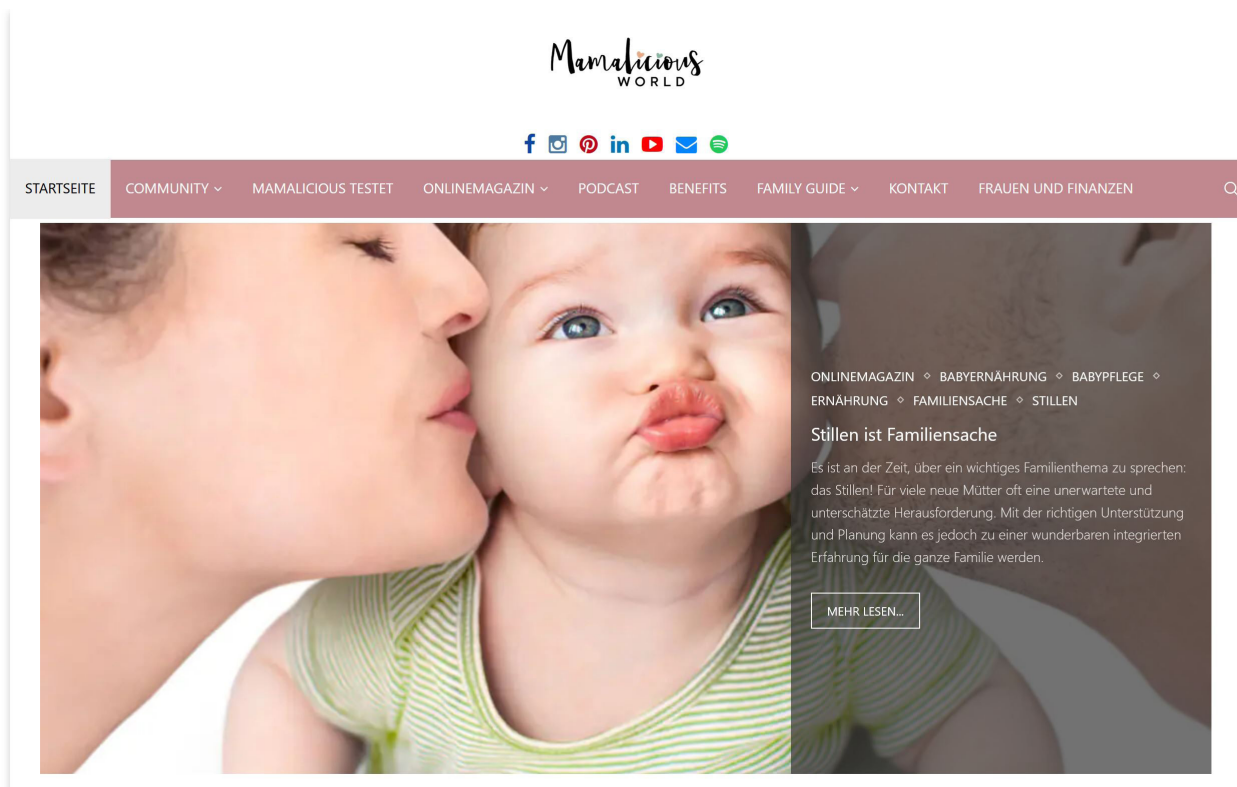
Mamalicious
WORLD

STARTSEITE COMMUNITY MAMALICIOUS TESTET ONLINEMAGAZIN PODCAST BENEFITS FAMILY GUIDE KONTAKT FRAUEN UND FINANZEN

ONLINEMAGAZIN ◇ BABYERNÄHRUNG ◇ BABYPFLEGE ◇ ERNÄHRUNG ◇ FAMILIENSACHE ◇ STILLEN

Stillen ist Familiensache

Es ist an der Zeit, über ein wichtiges Familienthema zu sprechen: das Stillen! Für viele neue Mütter oft eine unerwartete und unterschätzte Herausforderung. Mit der richtigen Unterstützung und Planung kann es jedoch zu einer wunderbaren integrierten Erfahrung für die ganze Familie werden.

MEHR LESEN...